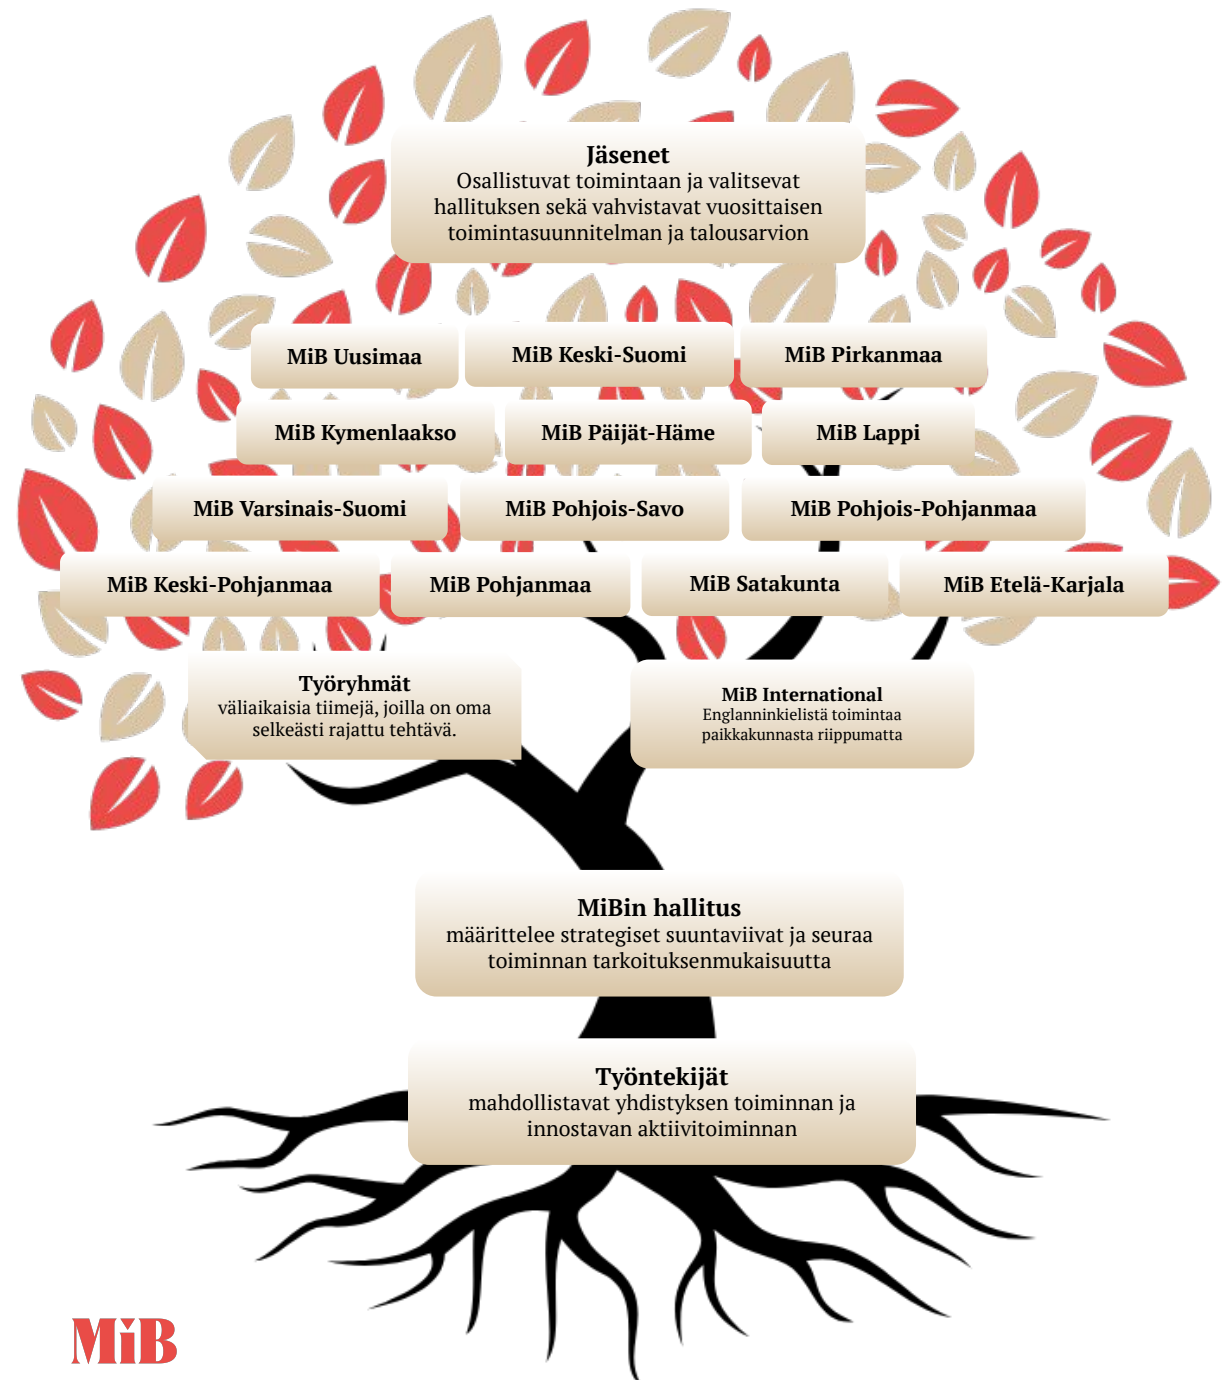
Jäsenet
Osallistuvat toimintaan ja valitsevat hallituksen sekä vahvistavat vuosittaisen toimintasuunnitelman ja talousarvion

MiB Uusimaa

MiB Keski-Suomi

MiB Pirkanmaa

MiB Kymenlaakso

MiB Päijät-Häme

MiB Lappi

MiB Varsinais-Suomi

MiB Pohjois-Savo

MiB Pohjois-Pohjanmaa

MiB Keski-Pohjanmaa

MiB Pohjanmaa

MiB Satakunta

MiB Etelä-Karjala

Työryhmät
väliaikaisia tiimejä, joilla on oma selkeästi rajattu tehtävä.

MiB International
Englanninkielistä toimintaa paikkakunnasta riippumatta

MiBin hallitus
määrittelee strategiset suuntaviivat ja seuraa toiminnan tarkoituksenmukaisuutta

Työntekijät
mahdollistavat yhdistyksen toiminnan ja innostavan aktiivitoiminnan

MiB